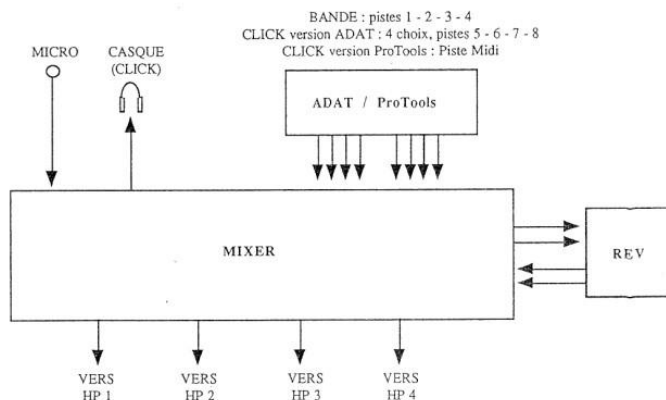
BANDE : pistes 1 - 2 - 3 - 4
CLICK version ADAT : 4 choix, pistes 5 - 6 - 7 - 8
CLICK version ProTools : Piste Midi

MICRO

CASQUE
(CLICK)

ADAT / ProTools

MIXER

REV

VERS
HP 1

VERS
HP 2

VERS
HP 3

VERS
HP 4